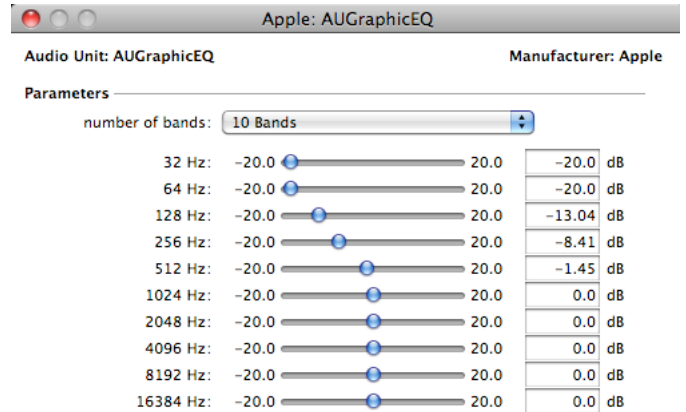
Apple: AUGraphicEQ

Audio Unit: AUGraphicEQ

Manufacturer: Apple

Parameters

number of bands: 10 Bands

32 Hz: −20.0 20.0 −20.0 dB
64 Hz: −20.0 20.0 −20.0 dB
128 Hz: −20.0 20.0 −13.04 dB
256 Hz: −20.0 20.0 −8.41 dB
512 Hz: −20.0 20.0 −1.45 dB
1024 Hz: −20.0 20.0 0.0 dB
2048 Hz: −20.0 20.0 0.0 dB
4096 Hz: −20.0 20.0 0.0 dB
8192 Hz: −20.0 20.0 0.0 dB
16384 Hz: −20.0 20.0 0.0 dB